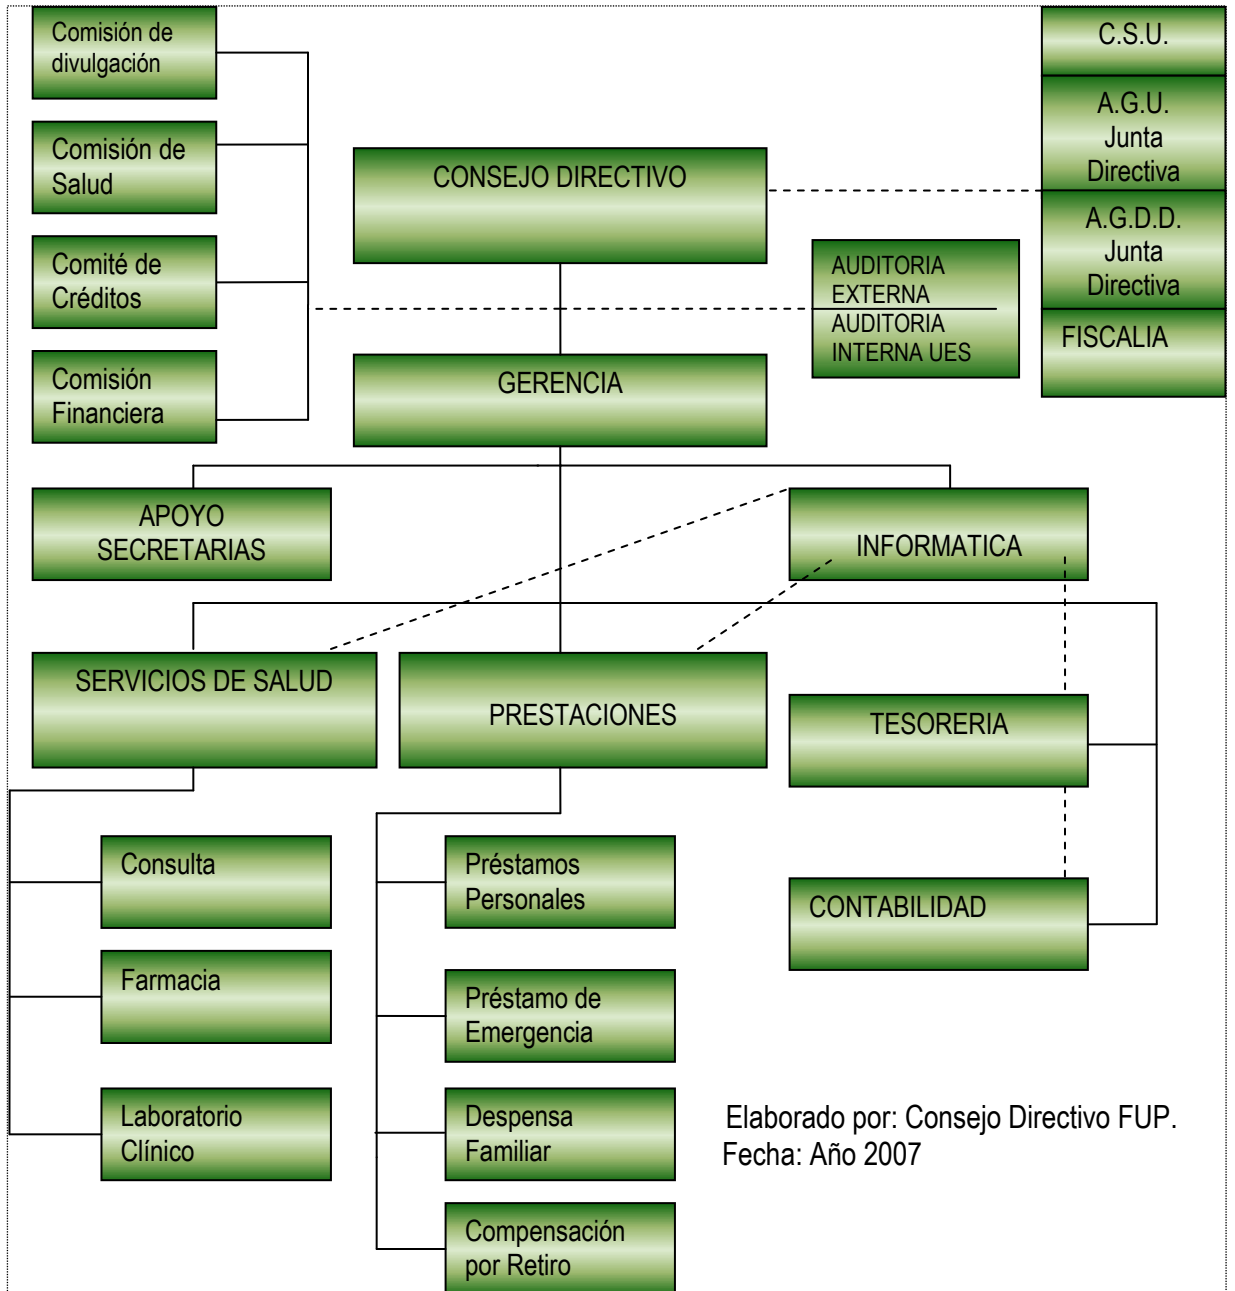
Comisión de divulgación

Comisión de Salud

Comité de Créditos

Comisión Financiera

CONSEJO DIRECTIVO

C.S.U.

A.G.U. Junta Directiva

A.G.D.D. Junta Directiva

FISCALIA

AUDITORIA EXTERNA

AUDITORIA INTERNA UES

GERENCIA

APOYO SECRETARIAS

INFORMATICA

SERVICIOS DE SALUD

PRESTACIONES

TESORERIA

CONTABILIDAD

Consulta

Farmacia

Laboratorio Clínico

Préstamos Personales

Préstamo de Emergencia

Despensa Familiar

Compensación por Retiro

Elaborado por: Consejo Directivo FUP.
Fecha: Año 2007